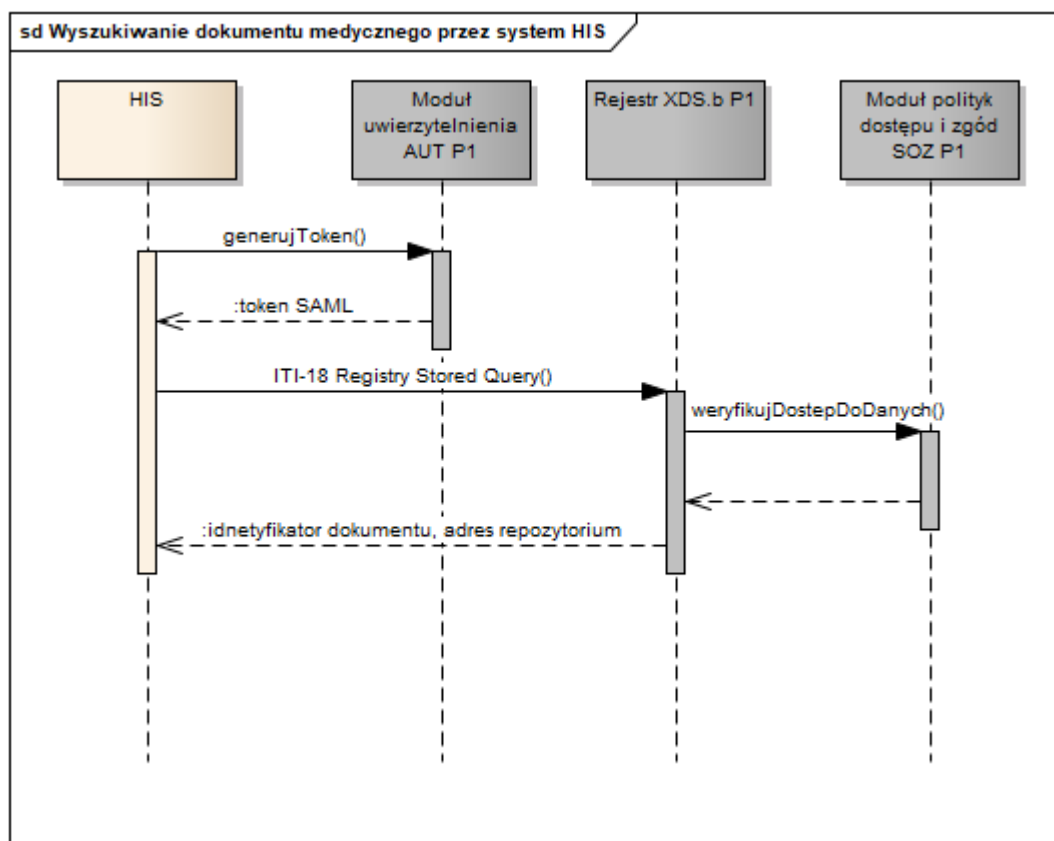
sd Wyszukiwanie dokumentu medycznego przez system HIS

HIS

Moduł uwierzytelnienia AUT P1

Rejestr XDS.b P1

Moduł polityk dostępu i zgód SOZ P1

generujToken()

:token SAML

ITI-18 Registry Stored Query()

weryfikujDostepDoDanych()

:idnetyfikator dokumentu, adres repozytorium